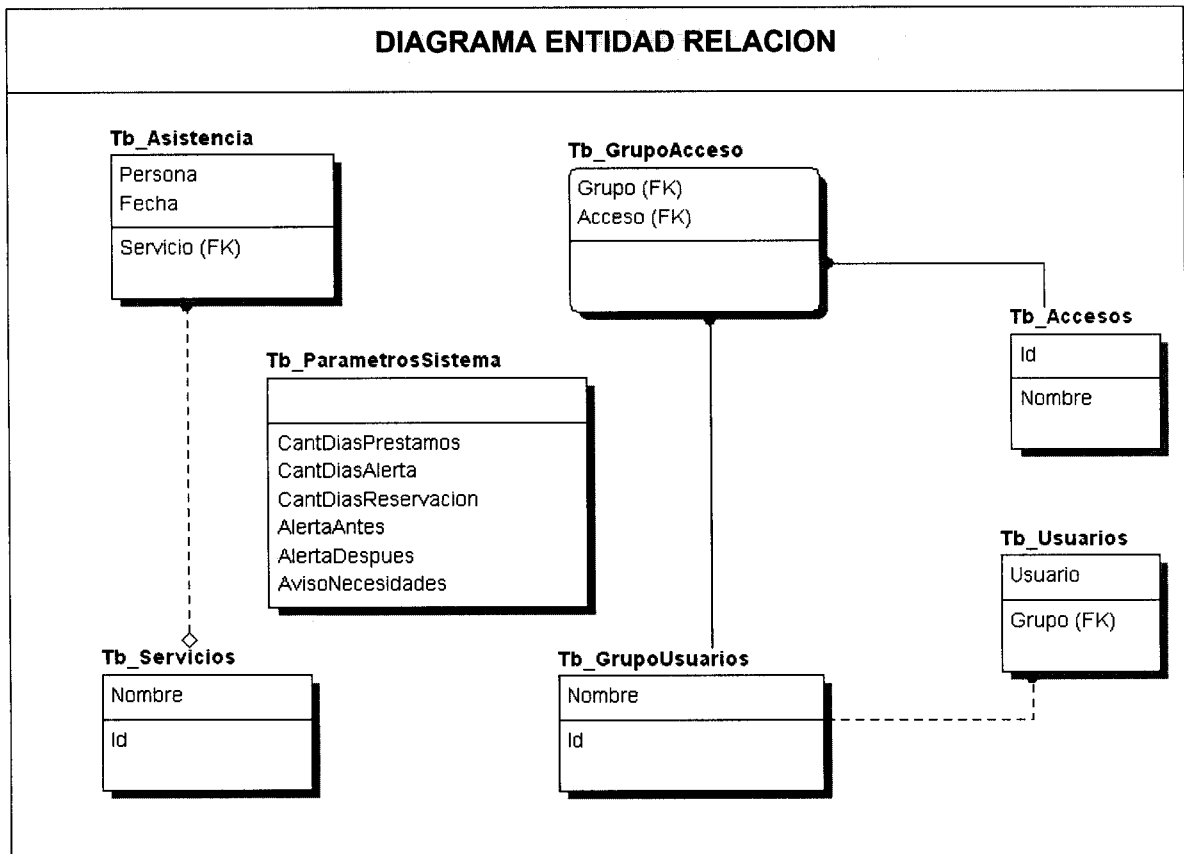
DIAGRAMA ENTIDAD RELACION

Tb_Asistencia
Persona
Fecha
Servicio (FK)

Tb_GrupoAcceso
Grupo (FK)
Acceso (FK)

Tb_Accesos
Id
Nombre

Tb_ParametrosSistema
CantDiasPrestamos
CantDiasAlerta
CantDiasReservacion
AlertaAntes
AlertaDespues
AvisoNecesidades

Tb_Usuarios
Usuario
Grupo (FK)

Tb_Servicios
Nombre
Id

Tb_GrupoUsuarios
Nombre
Id